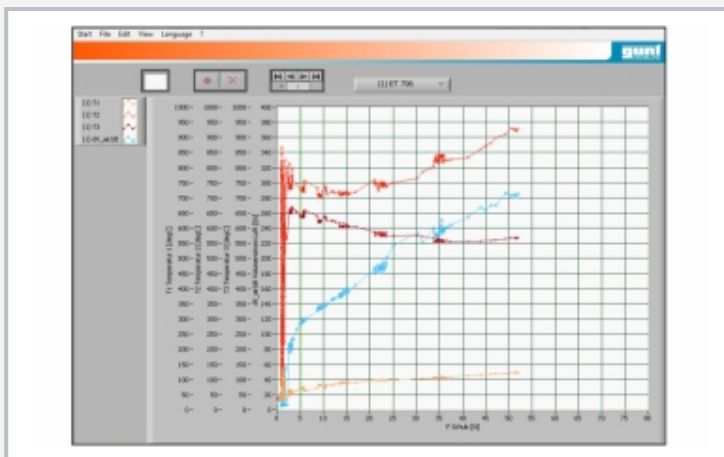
Start File Edit View Language ?

gunt

[1] ET 796

[1] T1
[1] T2
[1] T3
[1] dh_air98

1000 950 900 850 800 750 700 650 600 550 500 450 400 350 300 250 200 150 100 50 0

1000 950 900 850 800 750 700 650 600 550 500 450 400 350 300 250 200 150 100 50 0

1000 950 900 850 800 750 700 650 600 550 500 450 400 350 300 250 200 150 100 50 0

400 380 360 340 320 300 280 260 240 220 200 180 160 140 120 100 80 60 40 20 0

T1 Temperatur 1 [degC]

T2 Temperatur 2 [degC]

T3 Temperatur 3 [degC]

dh_air98 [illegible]

0 5 10 15 20 25 30 35 40 45 50 55 60 65 70 75 80

P Schub [N]